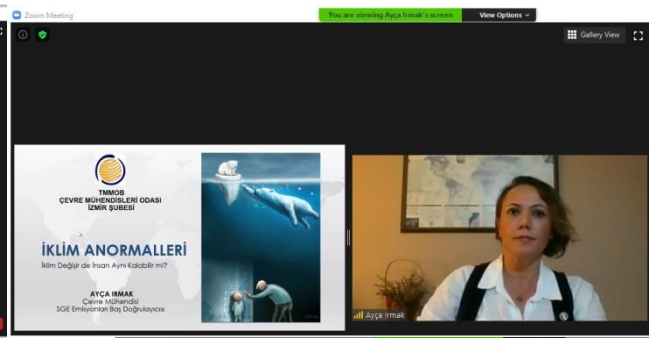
Zoom Meeting

You are viewing Ayça Irmak's screen

View Options

Gallery View

TMMOB
ÇEVRE MÜHENDİSLERİ ODASI
İZMİR ŞUBESİ

İKLİM ANORMALLERİ

İklim Değişir de İnsan Aynı Kalabilir mi?

AYÇA IRMAK
Çevre Mühendisi
SGE Emisyonları Baş Doğrulayıcısı

Ayça Irmak